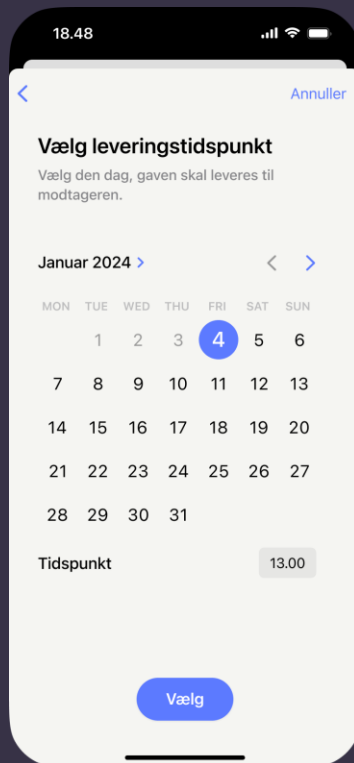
18.48

Annuller

Vælg leveringstidspunkt

Vælg den dag, gaven skal leveres til modtageren.

Januar 2024

| MON | TUE | WED | THU | FRI | SAT | SUN |
|---|---|---|---|---|---|---|
| | 1 | 2 | 3 | 4 | 5 | 6 |
| 7 | 8 | 9 | 10 | 11 | 12 | 13 |
| 14 | 15 | 16 | 17 | 18 | 19 | 20 |
| 21 | 22 | 23 | 24 | 25 | 26 | 27 |
| 28 | 29 | 30 | 31 | | | |

Tidspunkt 13.00

Vælg